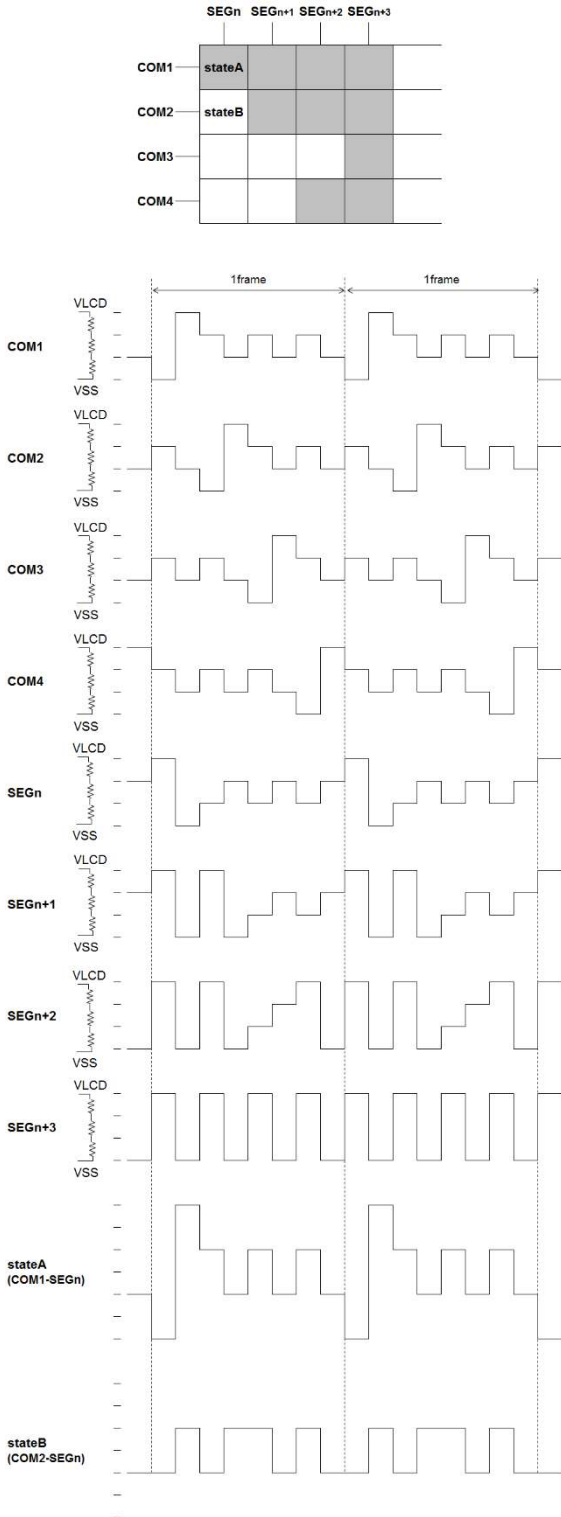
SEGn SEGn+1 SEGn+2 SEGn+3

COM1 stateA
COM2 stateB
COM3
COM4

1frame 1frame

VLCD
COM1
VSS

VLCD
COM2
VSS

VLCD
COM3
VSS

VLCD
COM4
VSS

VLCD
SEGn
VSS

VLCD
SEGn+1
VSS

VLCD
SEGn+2
VSS

VLCD
SEGn+3
VSS

stateA
(COM1-SEGn)

stateB
(COM2-SEGn)